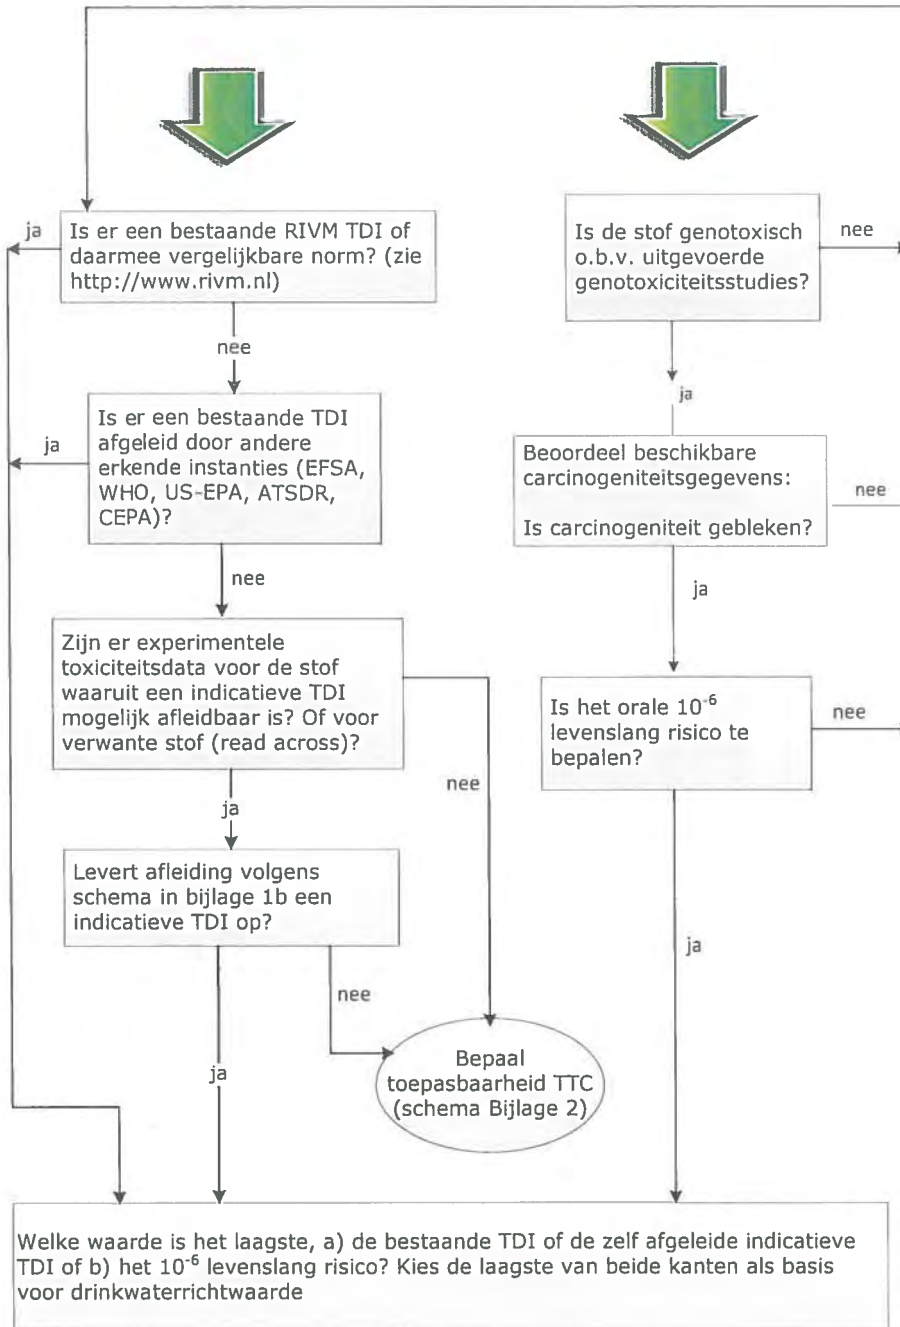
Is er een bestaande RIVM TDI of daarmee vergelijkbare norm? (zie http://www.rivm.nl)

ja

nee

Is er een bestaande TDI afgeleid door andere erkende instanties (EFSA, WHO, US-EPA, ATSDR, CEPA)?

ja

nee

Zijn er experimentele toxiciteitsdata voor de stof waaruit een indicatieve TDI mogelijk afleidbaar is? Of voor verwante stof (read across)?

ja

nee

Levert afleiding volgens schema in bijlage 1b een indicatieve TDI op?

nee

ja

Bepaal toepasbaarheid TTC (schema Bijlage 2)

Is de stof genotoxisch o.b.v. uitgevoerde genotoxiciteitsstudies?

nee

ja

Beoordeel beschikbare carcinogeniteitsgegevens:

Is carcinogeniteit gebleken?

nee

ja

Is het orale $10^{-6}$ levenslang risico te bepalen?

nee

ja

Welke waarde is het laagste, a) de bestaande TDI of de zelf afgeleide indicatieve TDI of b) het $10^{-6}$ levenslang risico? Kies de laagste van beide kanten als basis voor drinkwaterrichtwaarde